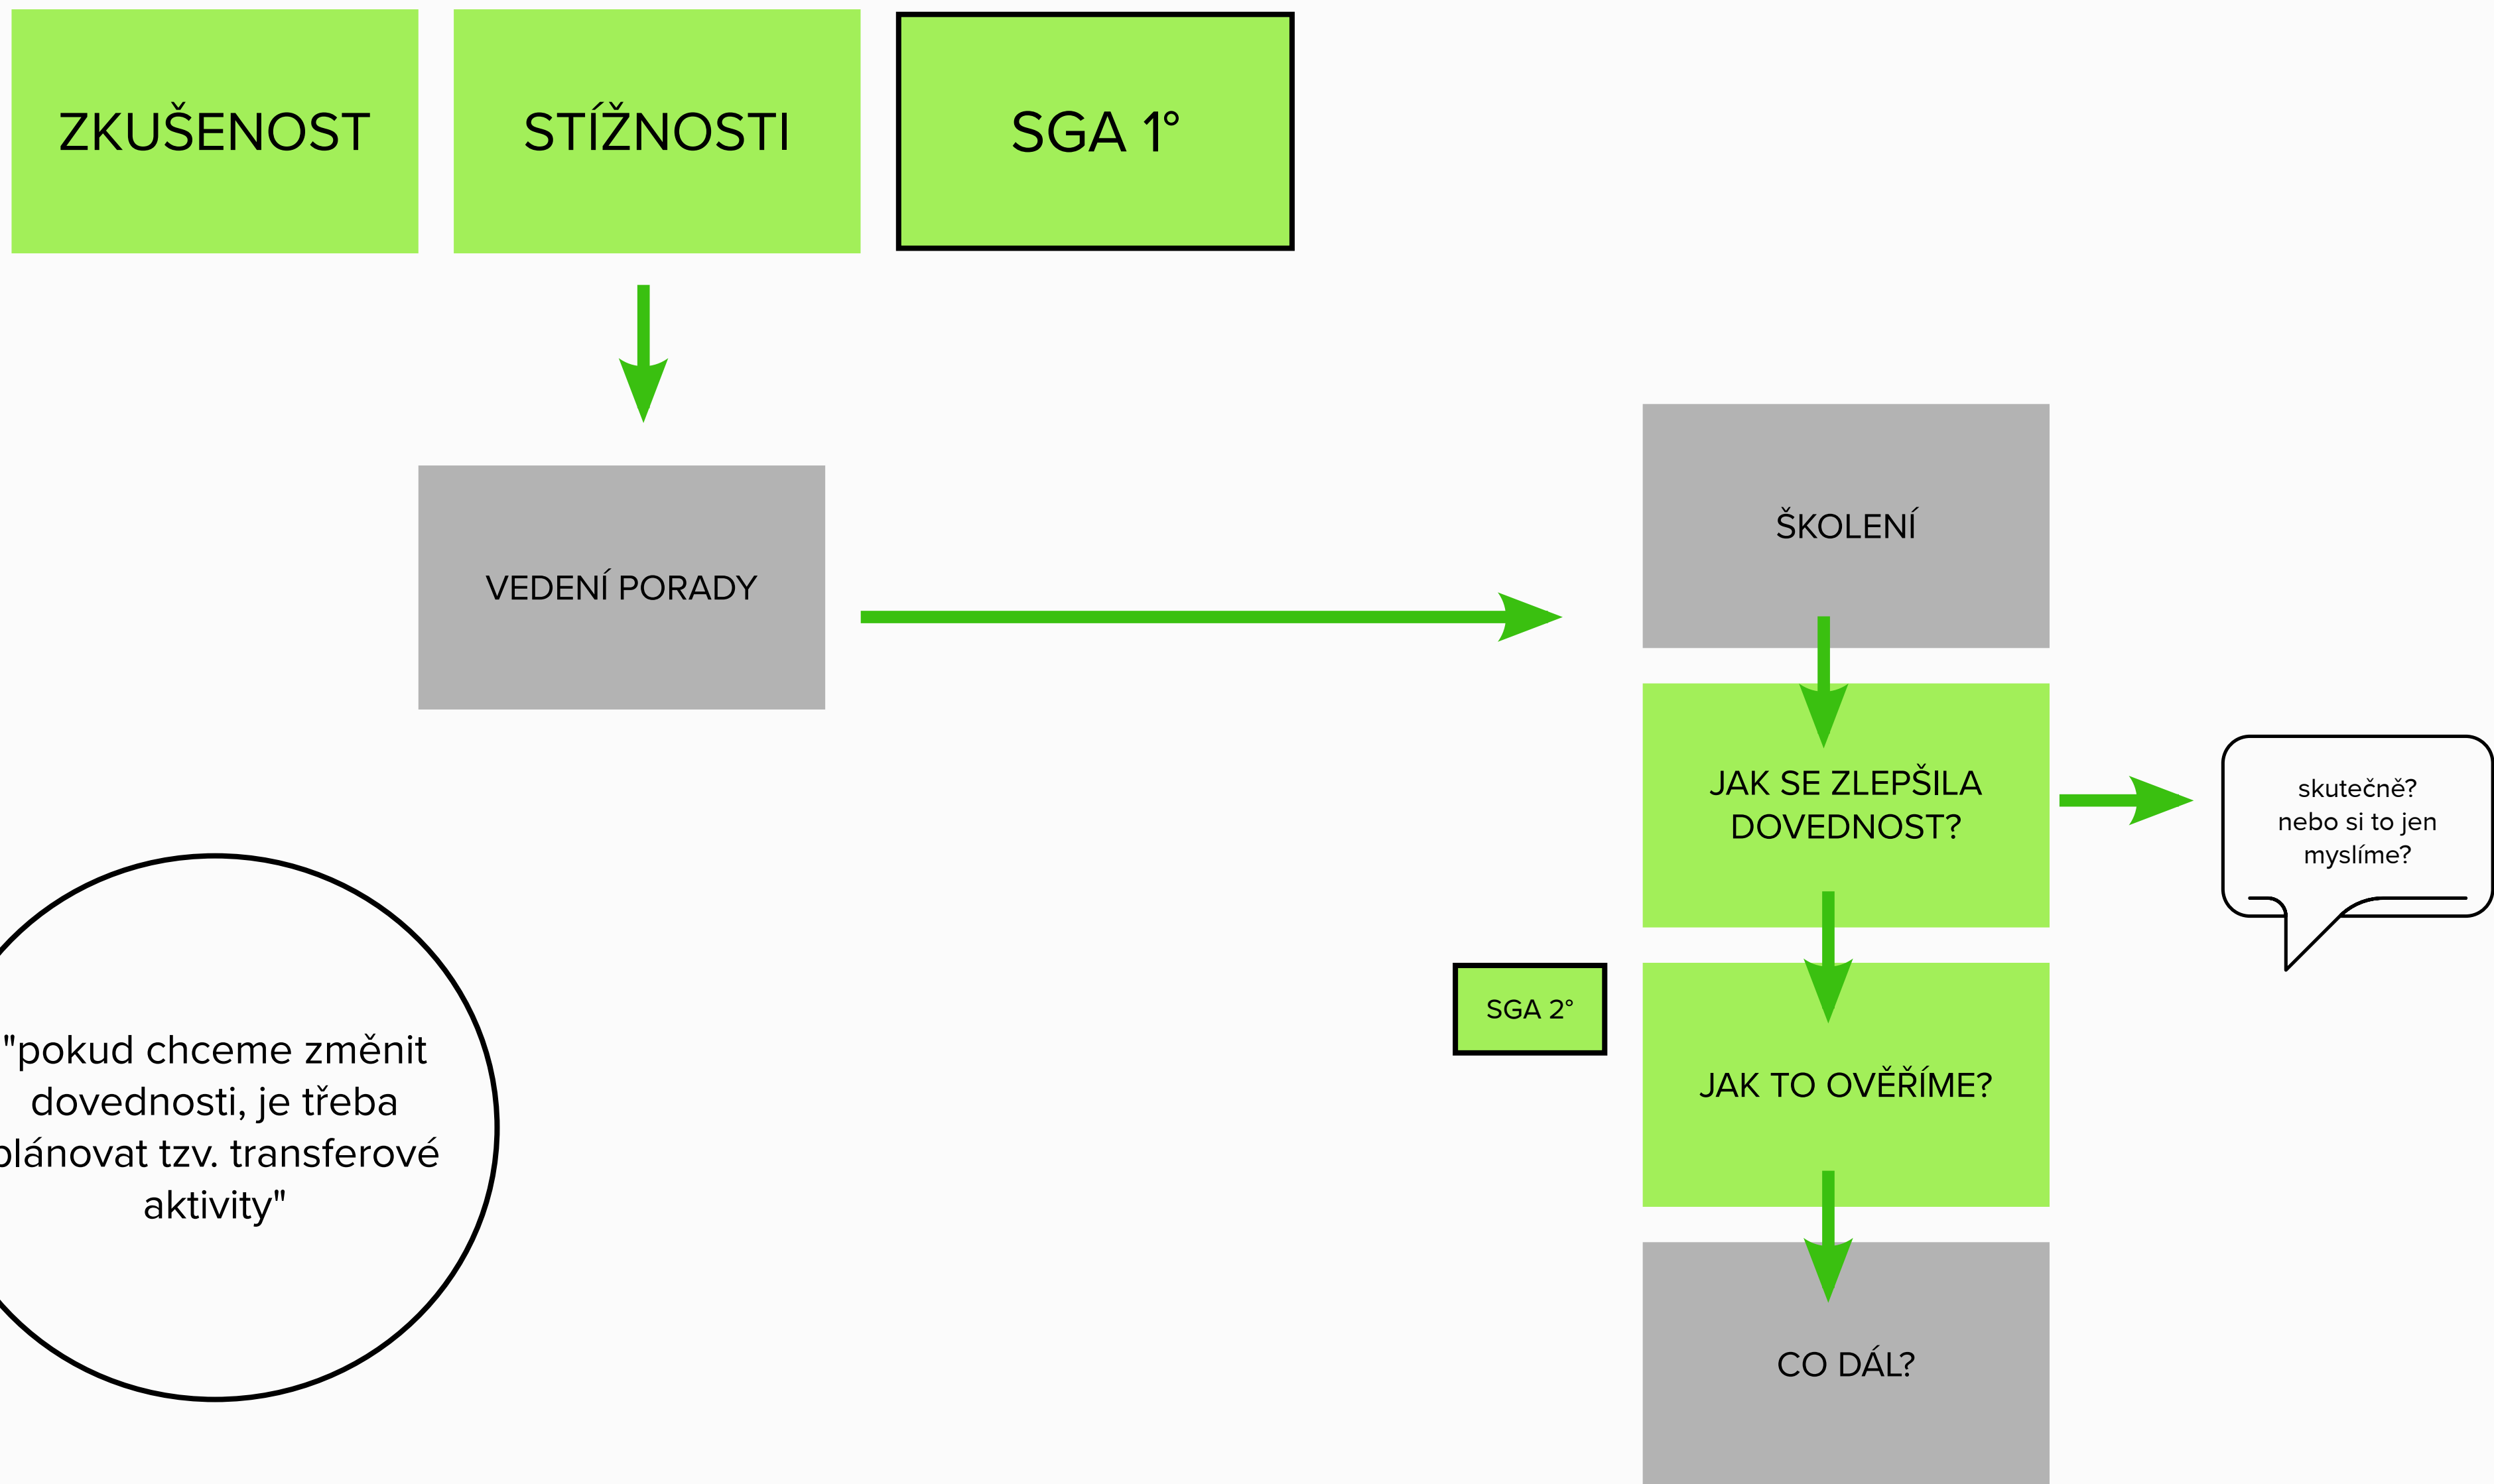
ZKUŠENOST

STÍŽNOSTI

SGA 1°

VEDENÍ PORADY

ŠKOLENÍ

JAK SE ZLEPŠILA DOVEDNOST?

skutečně? nebo si to jen myslíme?

SGA 2°

JAK TO OVĚŘÍME?

CO DÁL?

"pokud chceme změnit dovednosti, je třeba plánovat tzv. transferové aktivity"